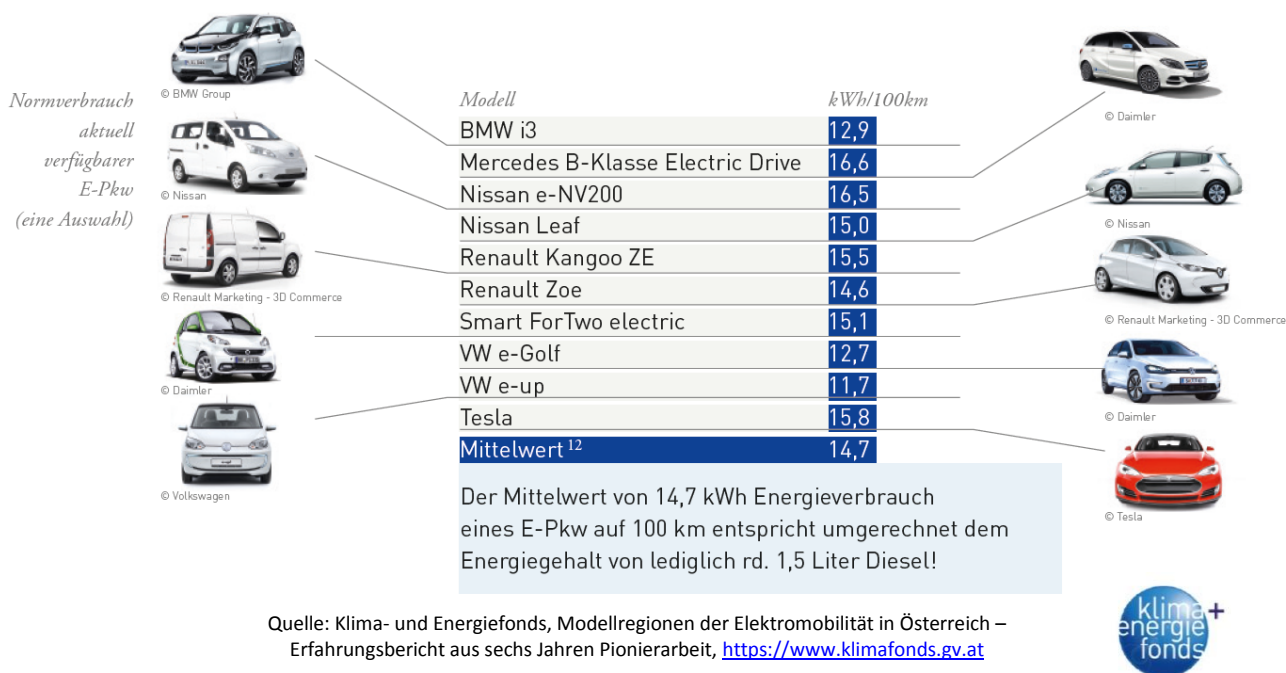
Normverbrauch aktuell verfügbarer E-Pkw (eine Auswahl)

© BMW Group

© Nissan

© Renault Marketing - 3D Commerce

© Daimler

© Volkswagen

| Modell | kWh/100km |
|---|---|
| BMW i3 | 12,9 |
| Mercedes B-Klasse Electric Drive | 16,6 |
| Nissan e-NV200 | 16,5 |
| Nissan Leaf | 15,0 |
| Renault Kangoo ZE | 15,5 |
| Renault Zoe | 14,6 |
| Smart ForTwo electric | 15,1 |
| VW e-Golf | 12,7 |
| VW e-up | 11,7 |
| Tesla | 15,8 |
| Mittelwert $^{12}$ | 14,7 |

Der Mittelwert von 14,7 kWh Energieverbrauch eines E-Pkw auf 100 km entspricht umgerechnet dem Energiegehalt von lediglich rd. 1,5 Liter Diesel!

© Daimler

© Nissan

© Renault Marketing - 3D Commerce

© Daimler

© Tesla

Quelle: Klima- und Energiefonds, Modellregionen der Elektromobilität in Österreich – Erfahrungsbericht aus sechs Jahren Pionierarbeit, https://www.klimafonds.gv.at

klima+ energie fonds